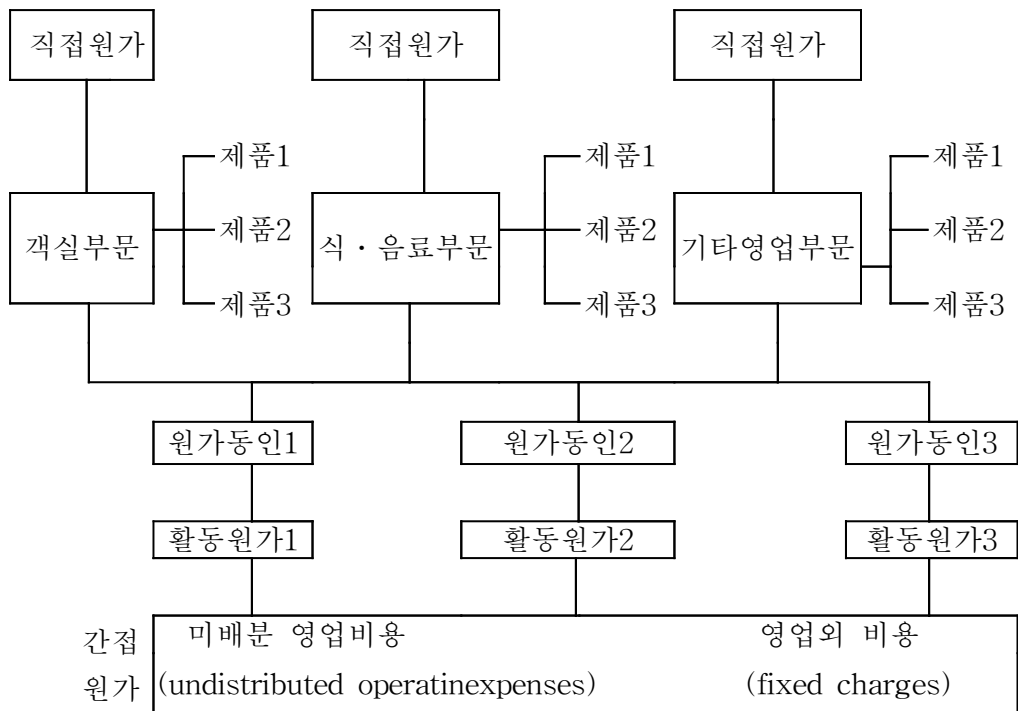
직접원가

직접원가

직접원가

객실부문

제품1
제품2
제품3

식 · 음료부문

제품1
제품2
제품3

기타영업부문

제품1
제품2
제품3

원가동인1

원가동인2

원가동인3

활동원가1

활동원가2

활동원가3

간접원가

미배분 영업비용
(undistributed operatinexpenses)

영업외 비용
(fixed charges)